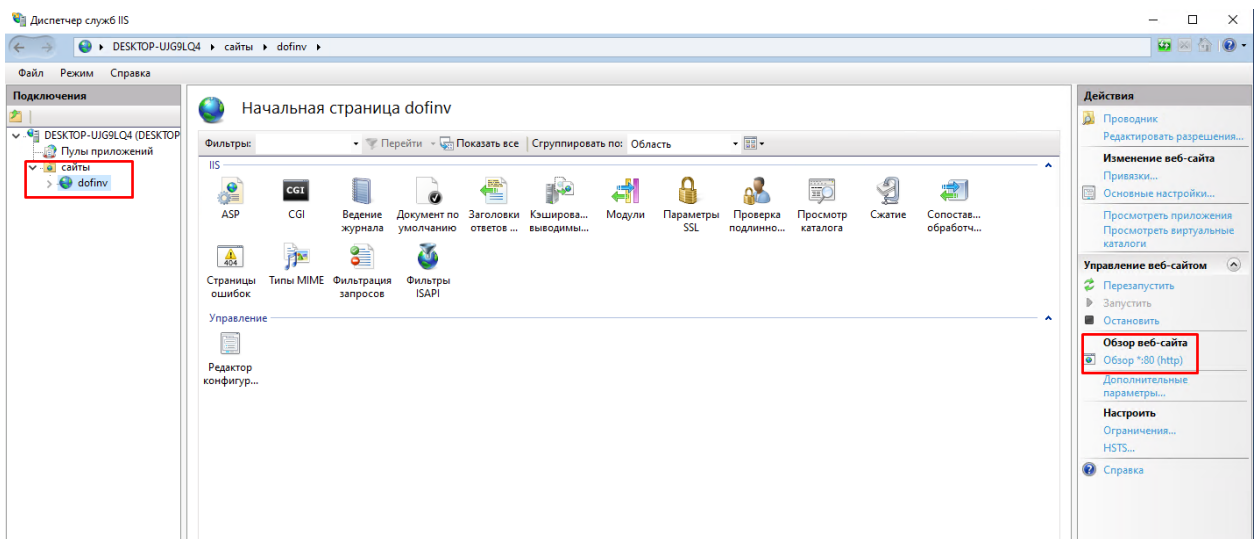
Диспетчер служб IIS

DESKTOP-UJG9LQ4 ▸ сайты ▸ dofinv ▸

Файл Режим Справка

Подключения

DESKTOP-UJG9LQ4 (DESKTOP
Пулы приложений
сайты
dofinv

Начальная страница dofinv

Фильтры: Перейти Показать все Сгруппировать по: Область

IIS

ASP
CGI
Ведение журнала
Документ по умолчанию
Заголовки ответов ...
Кэширова... выводимы...
Модули
Параметры SSL
Проверка подлинно...
Просмотр каталога
Сжатие
Сопостав... обработч...
Страницы ошибок
Типы MIME
Фильтрация запросов
Фильтры ISAPI

Управление

Редактор конфигур...

Действия

Проводник
Редактировать разрешения...

Изменение веб-сайта
Привязки...
Основные настройки...
Просмотреть приложения
Просмотреть виртуальные каталоги

Управление веб-сайтом
Перезапустить
Запустить
Остановить

Обзор веб-сайта
Обзор *:80 (http)
Дополнительные параметры...

Настроить
Ограничения...
HSTS...

Справка